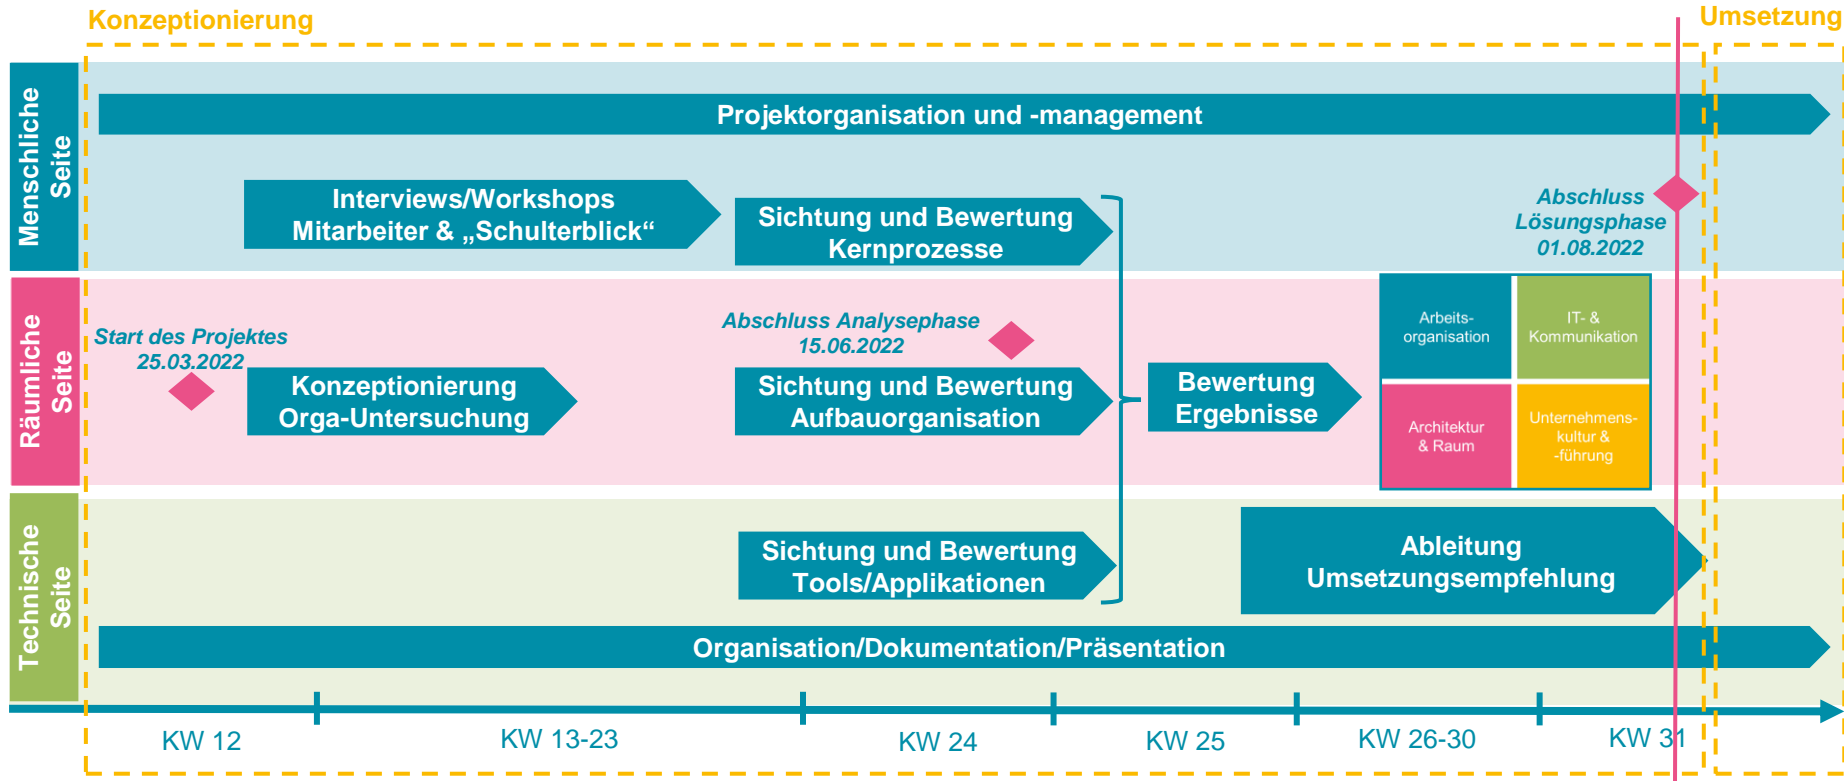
Konzeptionierung

Umsetzung

Menschliche Seite

Räumliche Seite

Technische Seite

Projektorganisation und -management

Interviews/Workshops Mitarbeiter & „Schulterblick“

Sichtung und Bewertung Kernprozesse

Abschluss Lösungsphase 01.08.2022

Start des Projektes 25.03.2022

Konzeptionierung Orga-Untersuchung

Abschluss Analysephase 15.06.2022

Sichtung und Bewertung Aufbauorganisation

Bewertung Ergebnisse

| Arbeits-organisation | IT- & Kommunikation |
|---|---|
| Architektur & Raum | Unternehmens-kultur & -führung |

Sichtung und Bewertung Tools/Applikationen

Ableitung Umsetzungsempfehlung

Organisation/Dokumentation/Präsentation

KW 12

KW 13-23

KW 24

KW 25

KW 26-30

KW 31